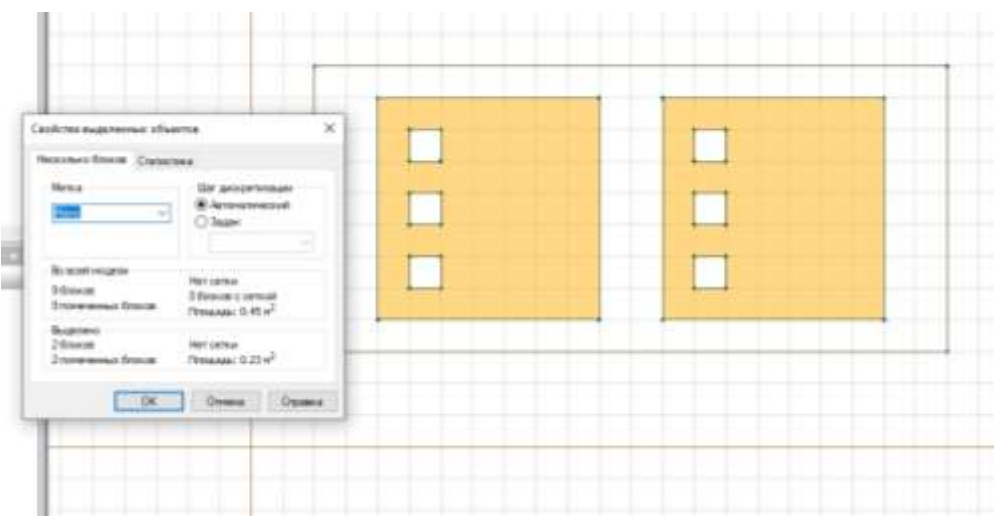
Свойства выделенных объектов

Несколько блоков | Статистика

Метка

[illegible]

Шаг дискретизации
Автоматический
Задан

Во всей модели
3 блоков
3 помеченных блоков

Нет сетки
3 блоков с сеткой
Площадь: 0.45 $м^2$

Выделено
2 блоков
2 помеченных блоков

Нет сетки
Площадь: 0.23 $м^2$

OK | Отмена | Справка